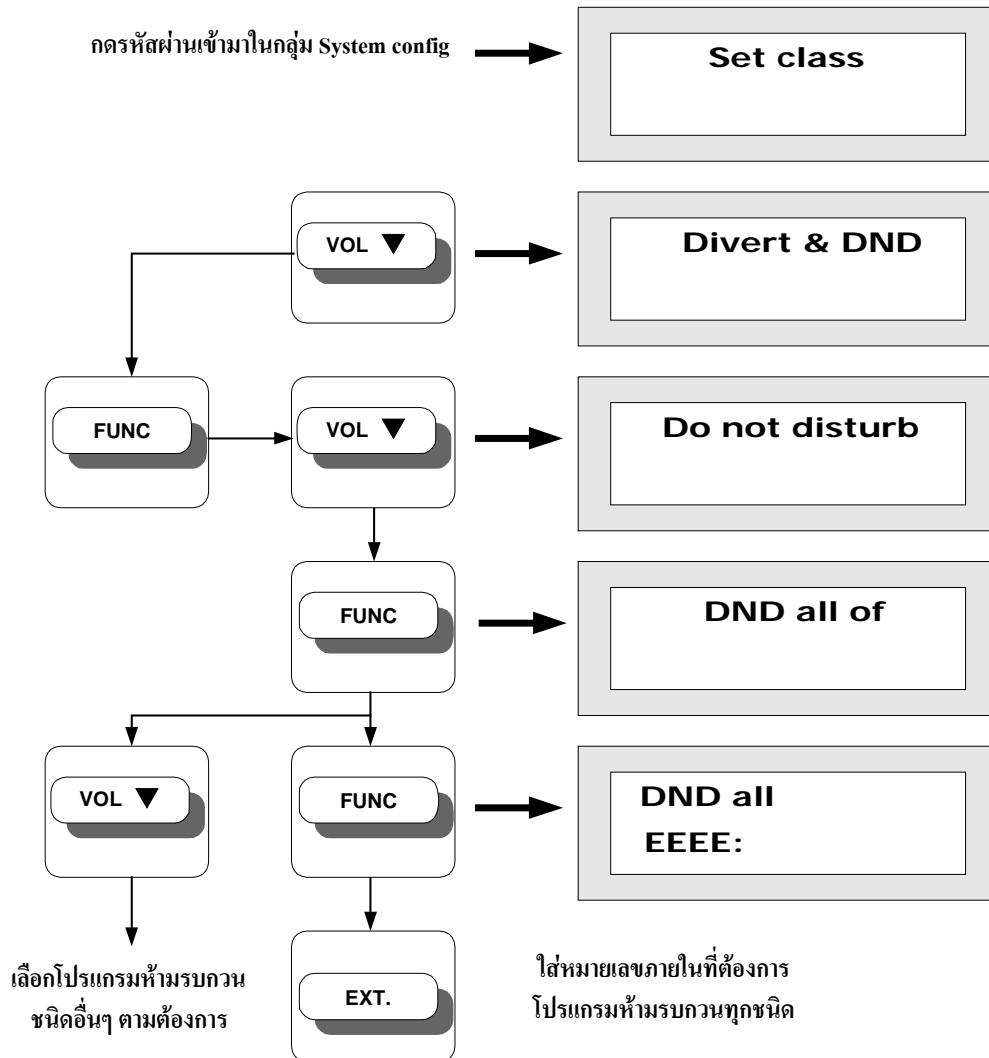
กดรหัสผ่านเข้ามาในกลุ่ม System config

Set class

VOL ▼

Divert & DND

FUNC

VOL ▼

Do not disturb

FUNC

DND all of

VOL ▼

FUNC

DND all
EEEE:

เลือกโปรแกรมห้ามรบกวน
ชนิดอื่นๆ ตามต้องการ

EXT.

ใส่หมายเลขภายในที่ต้องการ
โปรแกรมห้ามรบกวนทุกชนิด